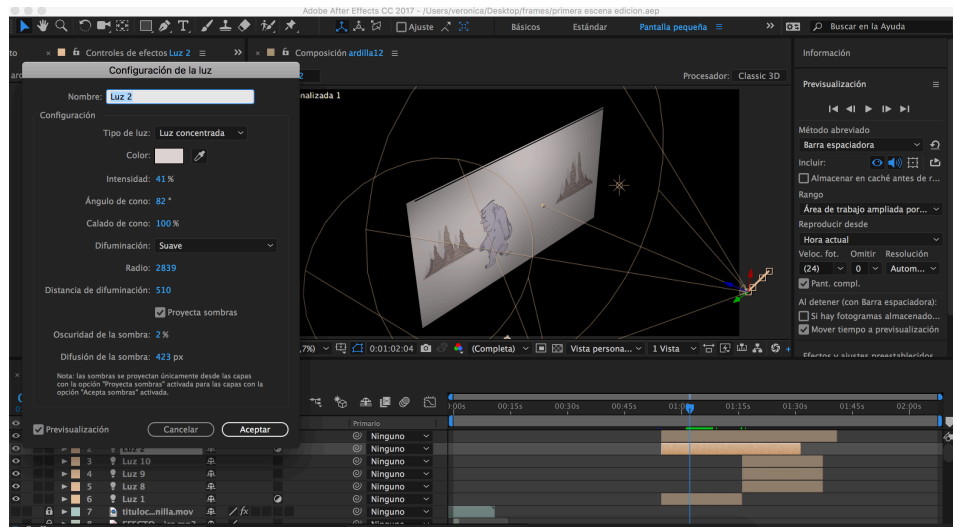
Adobe After Effects CC 2017 - /Users/veronica/Desktop/frames/primera escena edicion.aep

Ajuste

Básicos

Estándar

Pantalla pequeña ≡

Buscar en la Ayuda

Controles de efectos Luz 2 ≡

Composición ardilla12 ≡

Información

Configuración de la luz

Nombre: Luz 2

Configuración

Tipo de luz: Luz concentrada

Color:

Intensidad: 41 %

Ángulo de cono: 82 °

Calado de cono: 100 %

Difuminación: Suave

Radio: 2839

Distancia de difuminación: 510

Proyecta sombras

Oscuridad de la sombra: 2 %

Difusión de la sombra: 423 px

Nota: las sombras se proyectan únicamente desde las capas con la opción "Proyecta sombras" activada para las capas con la opción "Acepta sombras" activada.

Previsualización

Cancelar

Aceptar

Procesador: Classic 3D

nalizada 1

Previsualización ≡

Método abreviado

Barra espaciadora

Incluir:

Almacenar en caché antes de r...

Rango

Área de trabajo ampliada por...

Reproducir desde

Hora actual

Veloc. fot. Omitir Resolución

(24) 0 Autom...

Pant. compl.

Al detener (con Barra espaciadora):

Si hay fotogramas almacenado...

Mover tiempo a previsualización

Efectos y ajustes preestablecidos

7%) 0:01:02:04 (Completa) Vista persona... 1 Vista

Primario

:00s 00:15s 00:30s 00:45s 01:00s 01:15s 01:30s 01:45s 02:00s

| | | | |
|---|---|---|---|
| | Luz 2 | | Ninguno |
| 3 | Luz 10 | | Ninguno |
| 4 | Luz 9 | | Ninguno |
| 5 | Luz 8 | | Ninguno |
| 6 | Luz 1 | | Ninguno |
| 7 | tituloc...nilla.mov | fx | Ninguno |